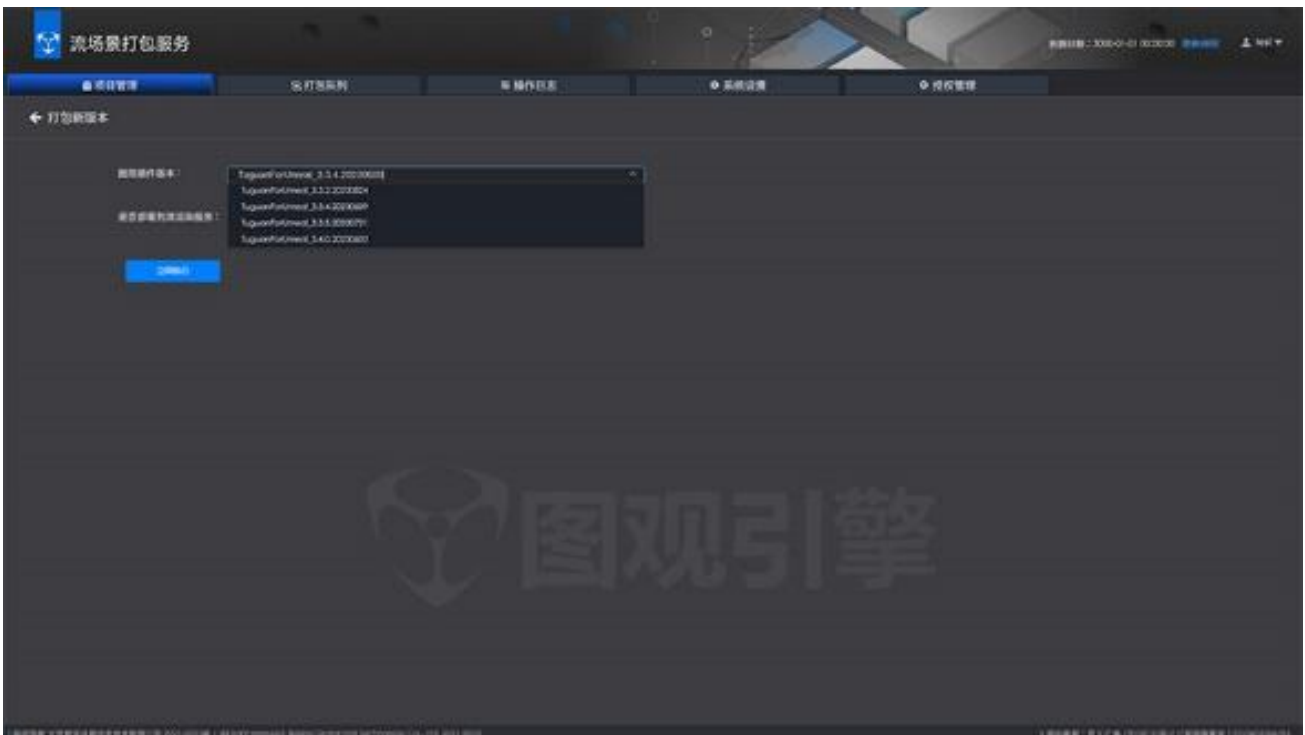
流场景打包服务

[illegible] admin ▾

项目管理
打包队列
操作日志
系统设置
授权管理

← 打包新版本

图观插件版本：
TuguanForUnreal_3.5.4.20230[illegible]
TuguanForUnreal_3.5.2.2023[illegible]
TuguanForUnreal_3.5.4.2023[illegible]
TuguanForUnreal_3.5.5.2023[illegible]
TuguanForUnreal_3.6.0.2023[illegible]

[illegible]：

立即提交

图观引擎

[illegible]